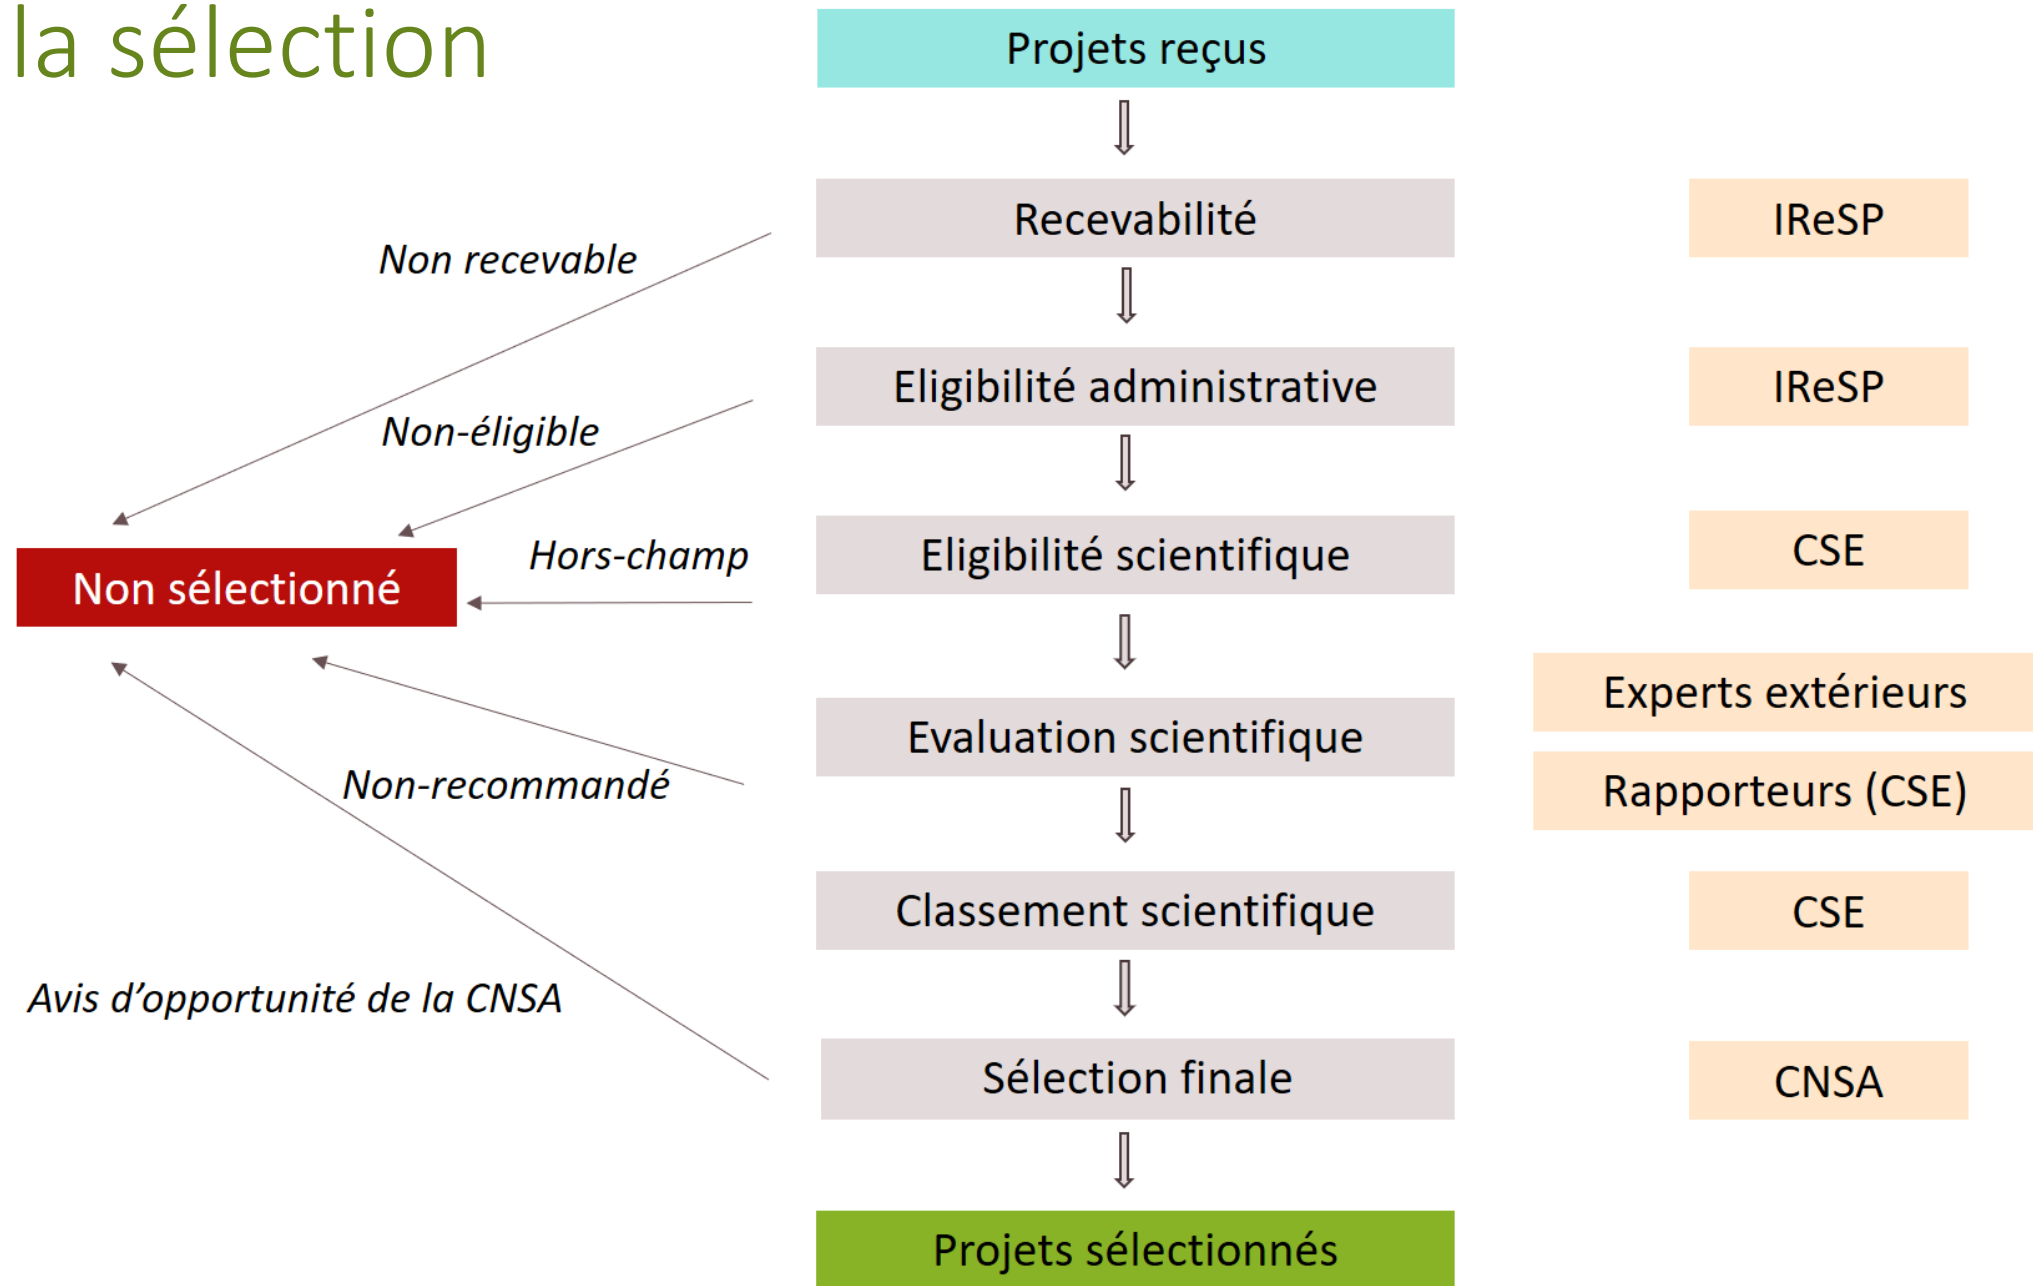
la sélection

Projets reçus

Recevabilité

IReSP

Non recevable

Eligibilité administrative

IReSP

Non-éligible

Hors-champ

Non sélectionné

Eligibilité scientifique

CSE

Experts extérieurs

Evaluation scientifique

Rapporteurs (CSE)

Non-recommandé

Classement scientifique

CSE

Avis d'opportunité de la CNSA

Sélection finale

CNSA

Projets sélectionnés